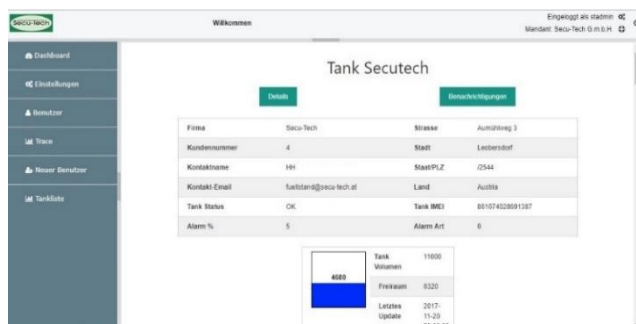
Secu-Tech

Willkommen

Eingeloggt als stadmin
Mandant: Secu-Tech G.m.b.H

Dashboard
Einstellungen
Benutzer
Trace
Neuer Benutzer
Tankliste

Tank Secutech

Details

Benachrichtigungen

| | | | |
|---|---|---|---|
| Firma | Secu-Tech | Strasse | Aumühlweg 3 |
| Kundennummer | 4 | Stadt | Leobersdorf |
| Kontaktname | HH | Staat/PLZ | /2544 |
| Kontakt-Email | fuellstand@secu-tech.at | Land | Austria |
| Tank Status | OK | Tank IMEI | 801074028891387 |
| Alarm % | 5 | Alarm Art | 6 |

4080

| | |
|---|---|
| Tank Volumen | 11000 |
| Freiraum | 6320 |
| Letztes Update | 2017-11-20 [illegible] |